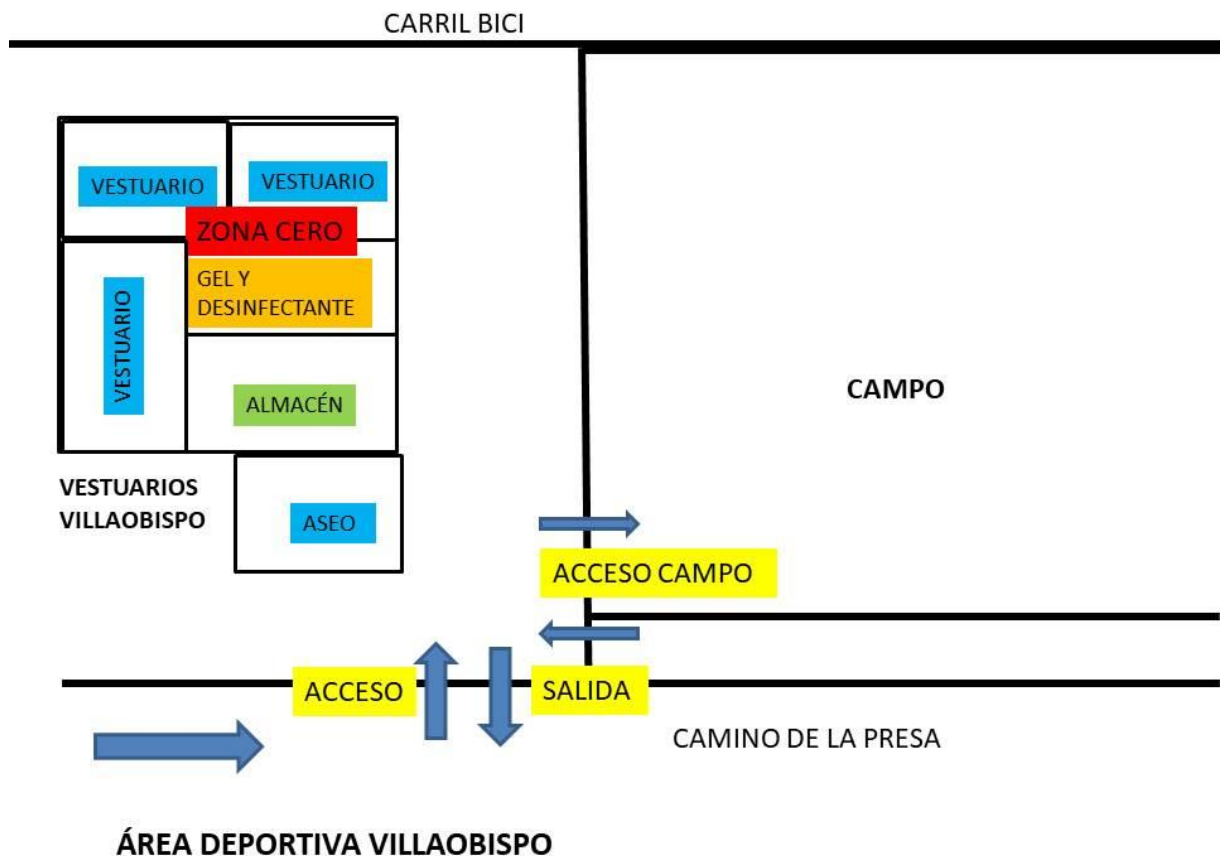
CARRIL BICI

VESTUARIO

VESTUARIO

ZONA CERO

GEL Y DESINFECTANTE

VESTUARIO

ALMACÉN

CAMPO

VESTUARIOS VILLAOBISPO

ASEO

ACCESO CAMPO

ACCESO

SALIDA

CAMINO DE LA PRESA

ÁREA DEPORTIVA VILLAOBISPO